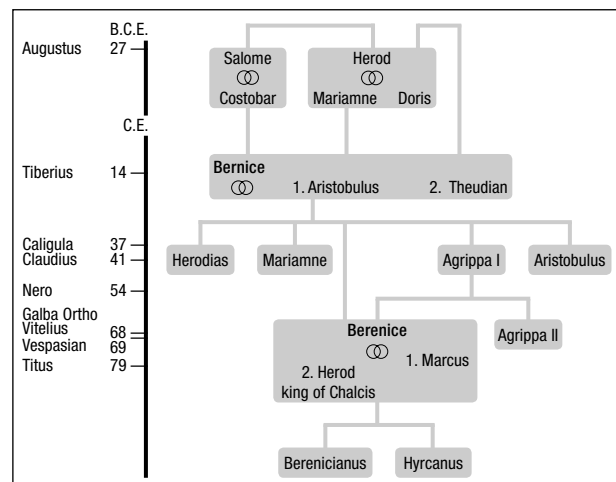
B.C.E.
Augustus 27

C.E.

Tiberius 14

Caligula 37
Claudius 41

Nero 54

Galba Ortho
Vitelius 68
Vespasian 69
Titus 79

Salome
ⵀ
Costobar

Herod
ⵀ
Mariamne Doris

Bernice
ⵀ 1. Aristobulus 2. Theudian

Herodias

Mariamne

Agrippa I

Aristobulus

Berenice
ⵀ
1. Marcus
2. Herod king of Chalcis

Agrippa II

Berenicianus

Hyrcanus